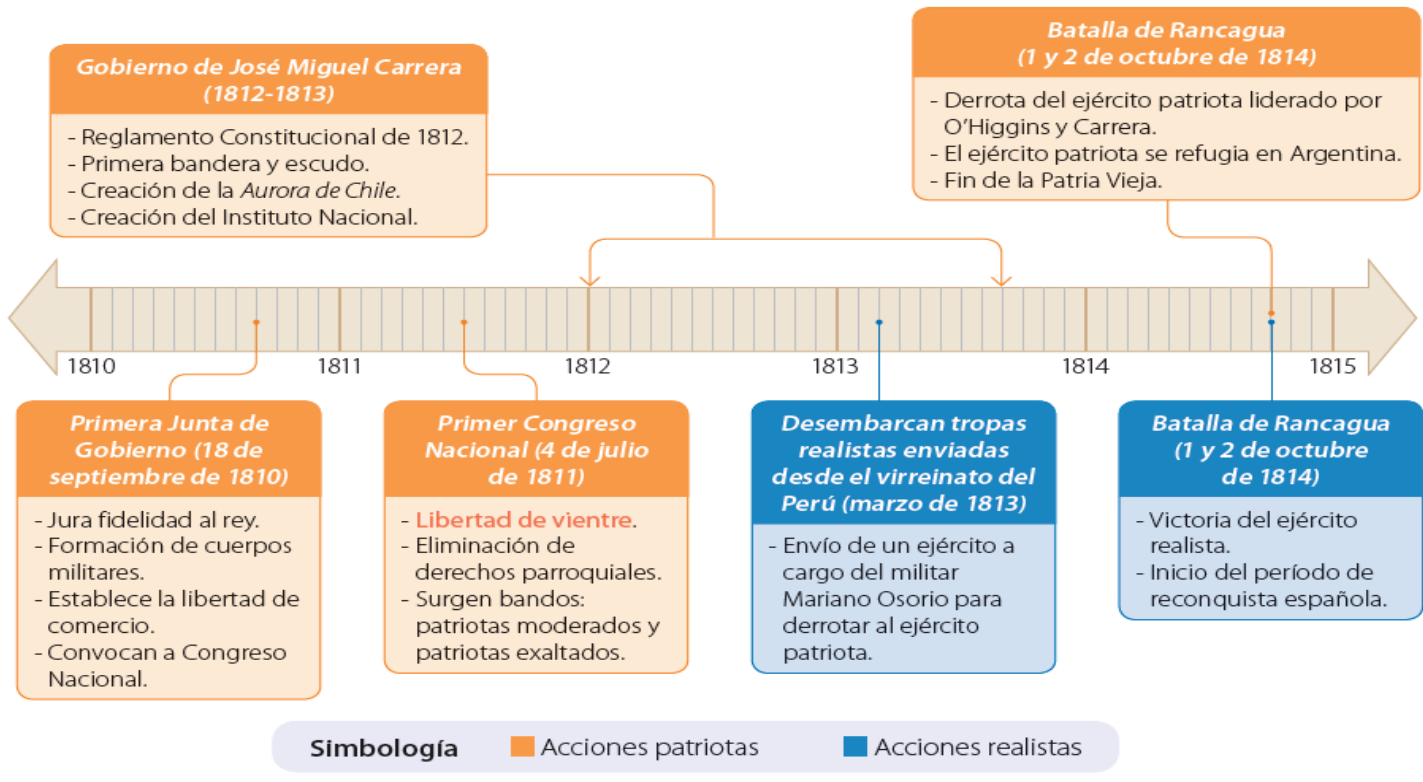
Batalla de Rancagua (1 y 2 de octubre de 1814)

- Derrota del ejército patriota liderado por O'Higgins y Carrera.
- El ejército patriota se refugia en Argentina.
- Fin de la Patria Vieja.

Gobierno de José Miguel Carrera (1812-1813)

- Reglamento Constitucional de 1812.
- Primera bandera y escudo.
- Creación de la Aurora de Chile.
- Creación del Instituto Nacional.

1810 1811 1812 1813 1814 1815

Primera Junta de Gobierno (18 de septiembre de 1810)

- Jura fidelidad al rey.
- Formación de cuerpos militares.
- Establece la libertad de comercio.
- Convocan a Congreso Nacional.

Primer Congreso Nacional (4 de julio de 1811)

- Libertad de vientre.
- Eliminación de derechos parroquiales.
- Surgen bandos: patriotas moderados y patriotas exaltados.

Desembarcan tropas realistas enviadas desde el virreinato del Perú (marzo de 1813)

- Envío de un ejército a cargo del militar Mariano Osorio para derrotar al ejército patriota.

Batalla de Rancagua (1 y 2 de octubre de 1814)

- Victoria del ejército realista.
- Inicio del período de reconquista española.

Simbología Acciones patriotas Acciones realistas